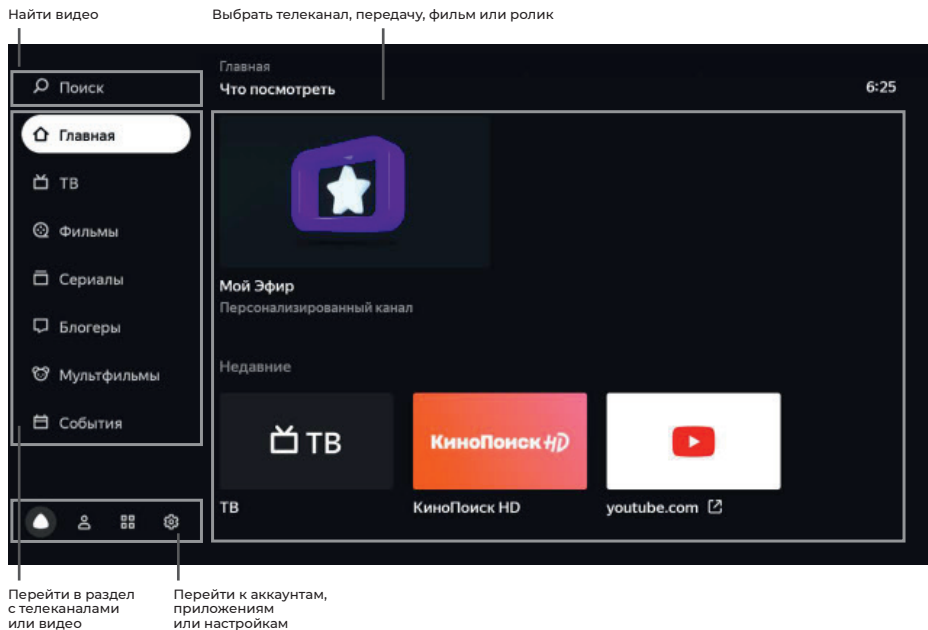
Найти видео

Выбрать телеканал, передачу, фильм или ролик

Поиск

Главная

Что посмотреть

6:25

Главная

ТВ

Фильмы

Сериалы

Блогеры

Мультфильмы

События

Мой Эфир

Персонализированный канал

Недавние

ТВ

КиноПоиск HD

ТВ

КиноПоиск HD

youtube.com

Перейти в раздел с телеканалами или видео

Перейти к аккаунтам, приложениям или настройкам